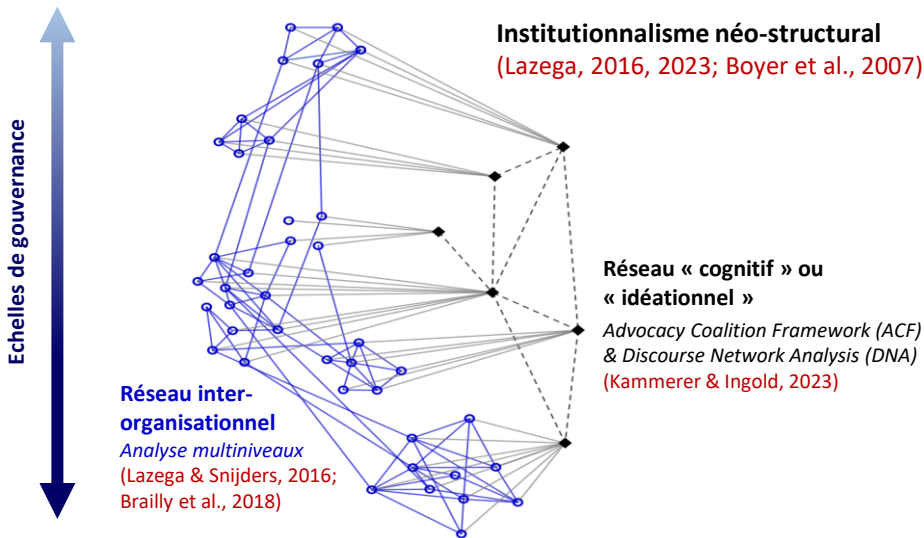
Echelles de gouvernance

Institutionnalisme néo-structural
(Lazega, 2016, 2023; Boyer et al., 2007)

Réseau « cognitif » ou « idéationnel »
Advocacy Coalition Framework (ACF) & Discourse Network Analysis (DNA)
(Kammerer & Ingold, 2023)

Réseau interorganisationnel
Analyse multiniveaux
(Lazega & Snijders, 2016; Brailly et al., 2018)